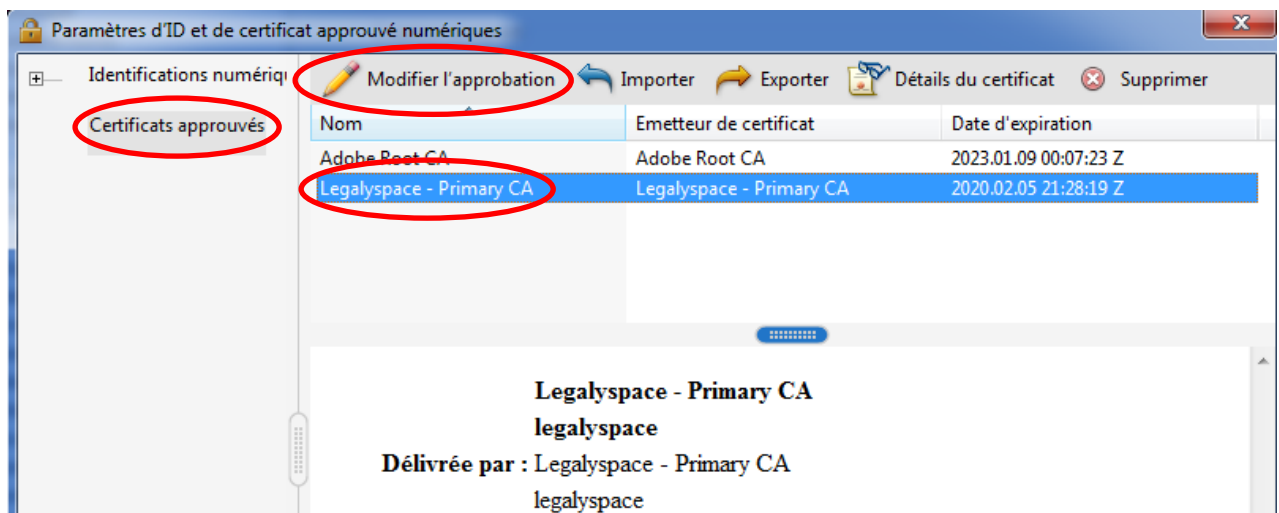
Paramètres d'ID et de certificat approuvé numériques

Identifications numériq

Certificats approuvés

Modifier l'approbation Importer Exporter Détails du certificat Supprimer

| Nom | Emetteur de certificat | Date d'expiration |
|---|---|---|
| Adobe Root CA | Adobe Root CA | 2023.01.09 00:07:23 Z |
| Legalyspace - Primary CA | Legalyspace - Primary CA | 2020.02.05 21:28:19 Z |

Legalyspace - Primary CA
legalyspace
Délivrée par : Legalyspace - Primary CA
legalyspace